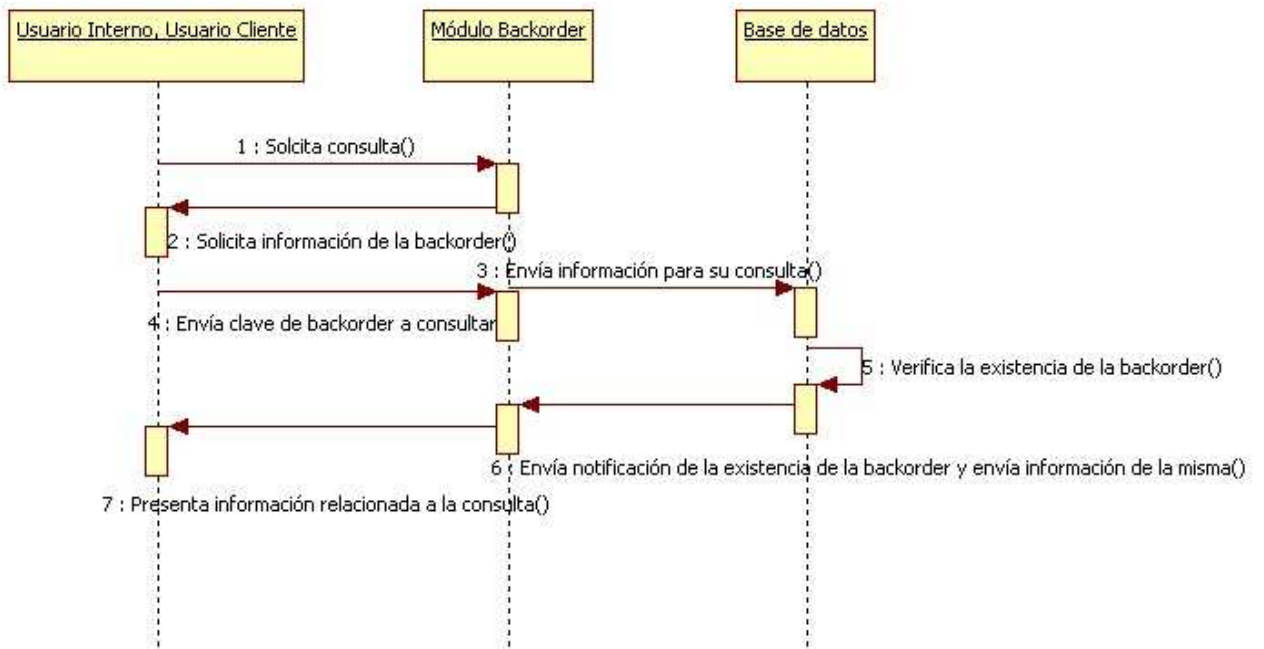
Usuario Interno, Usuario Cliente

Módulo Backorder

Base de datos

1 : Solcita consulta()

2 : Solicita información de la backorder()

3 : Envía información para su consulta()

4 : Envía clave de backorder a consultar

5 : Verifica la existencia de la backorder()

6 : Envía notificación de la existencia de la backorder y envía información de la misma()

7 : Presenta información relacionada a la consulta()